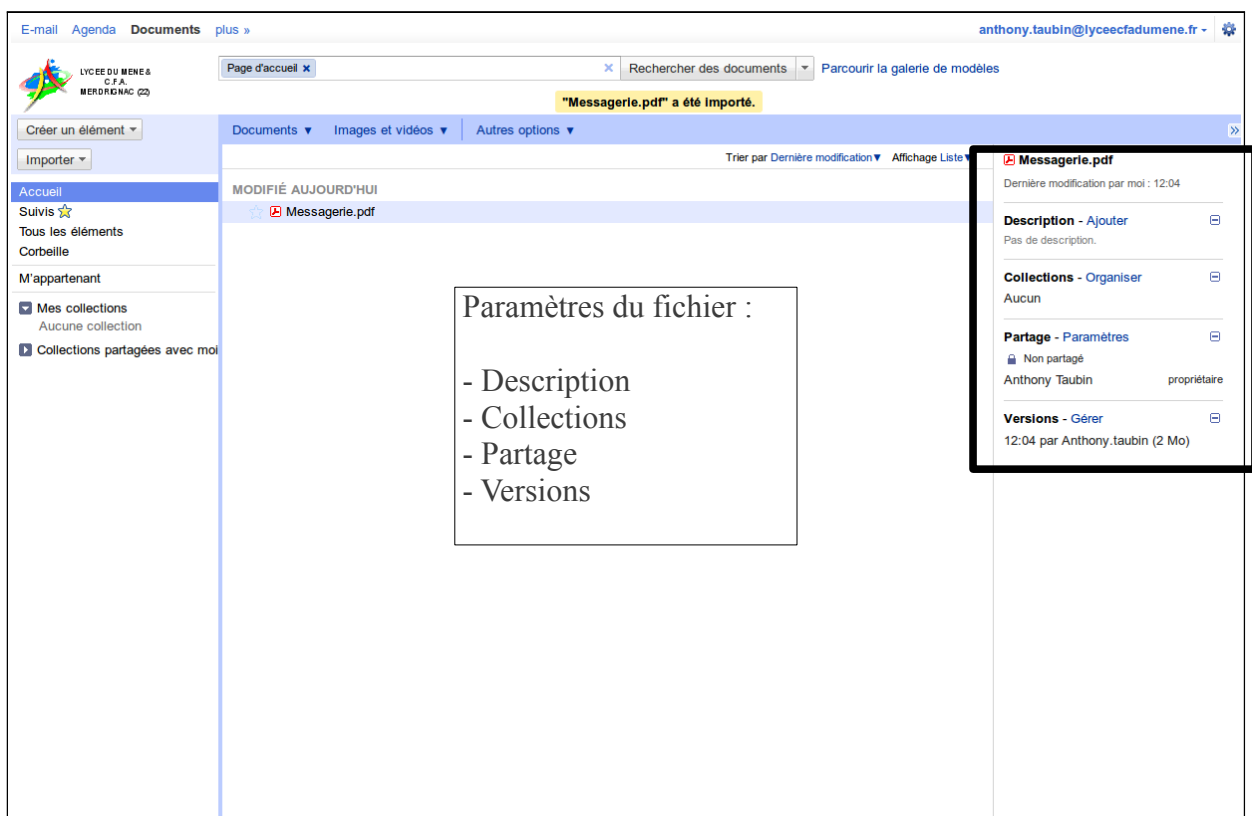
E-mail Agenda Documents plus »

anthony.taubin@lyceecfadumene.fr ▾

LYCEE DU MENE & C.F.A. MERDRIGNAC (22)

Page d'accueil ×

Rechercher des documents

Parcourir la galerie de modèles

"Messagerie.pdf" a été importé.

Créer un élément ▾

Importer ▾

Accueil
Suivis
Tous les éléments
Corbeille

M'appartenant

Mes collections
Aucune collection

Collections partagées avec moi

Documents ▾ Images et vidéos ▾ Autres options ▾

Trier par Dernière modification▾ Affichage Liste▾

MODIFIÉ AUJOURD'HUI

Messagerie.pdf

Paramètres du fichier :

- Description
- Collections
- Partage
- Versions

Messagerie.pdf

Dernière modification par moi : 12:04

Description - Ajouter

Pas de description.

Collections - Organiser

Aucun

Partage - Paramètres

Non partagé

Anthony Taubin propriétaire

Versions - Gérer

12:04 par Anthony.taubin (2 Mo)